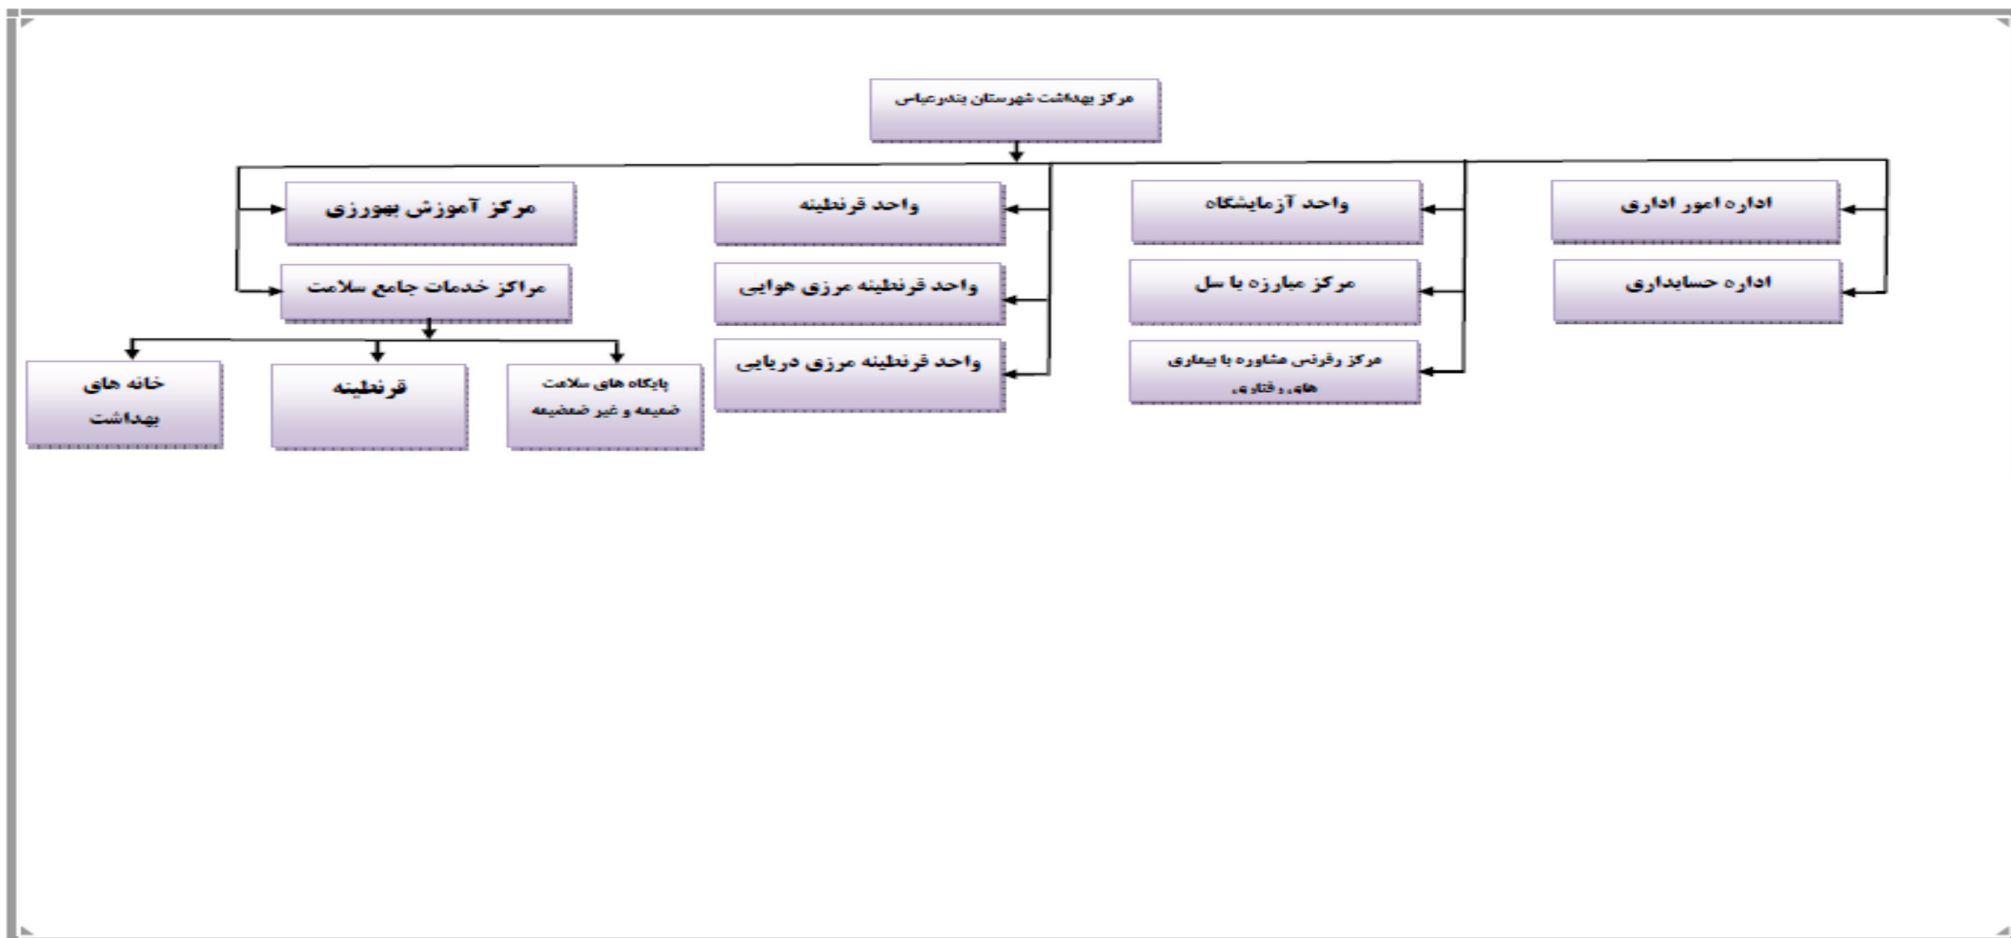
مرکز بهداشت شهرستان بندرعباس

اداره امور اداری

اداره حسابداری

واحد آزمایشگاه

مرکز مبارزه با سل

مرکز رفرنس مشاوره با بیماری های رفتاری

واحد قرنطینه

واحد قرنطینه مرزی هوایی

واحد قرنطینه مرزی دریایی

مرکز آموزش بهورزی

مراکز خدمات جامع سلامت

پایگاه های سلامت ضمیمه و غیر ضمضیمه

قرنطینه

خانه های بهداشت